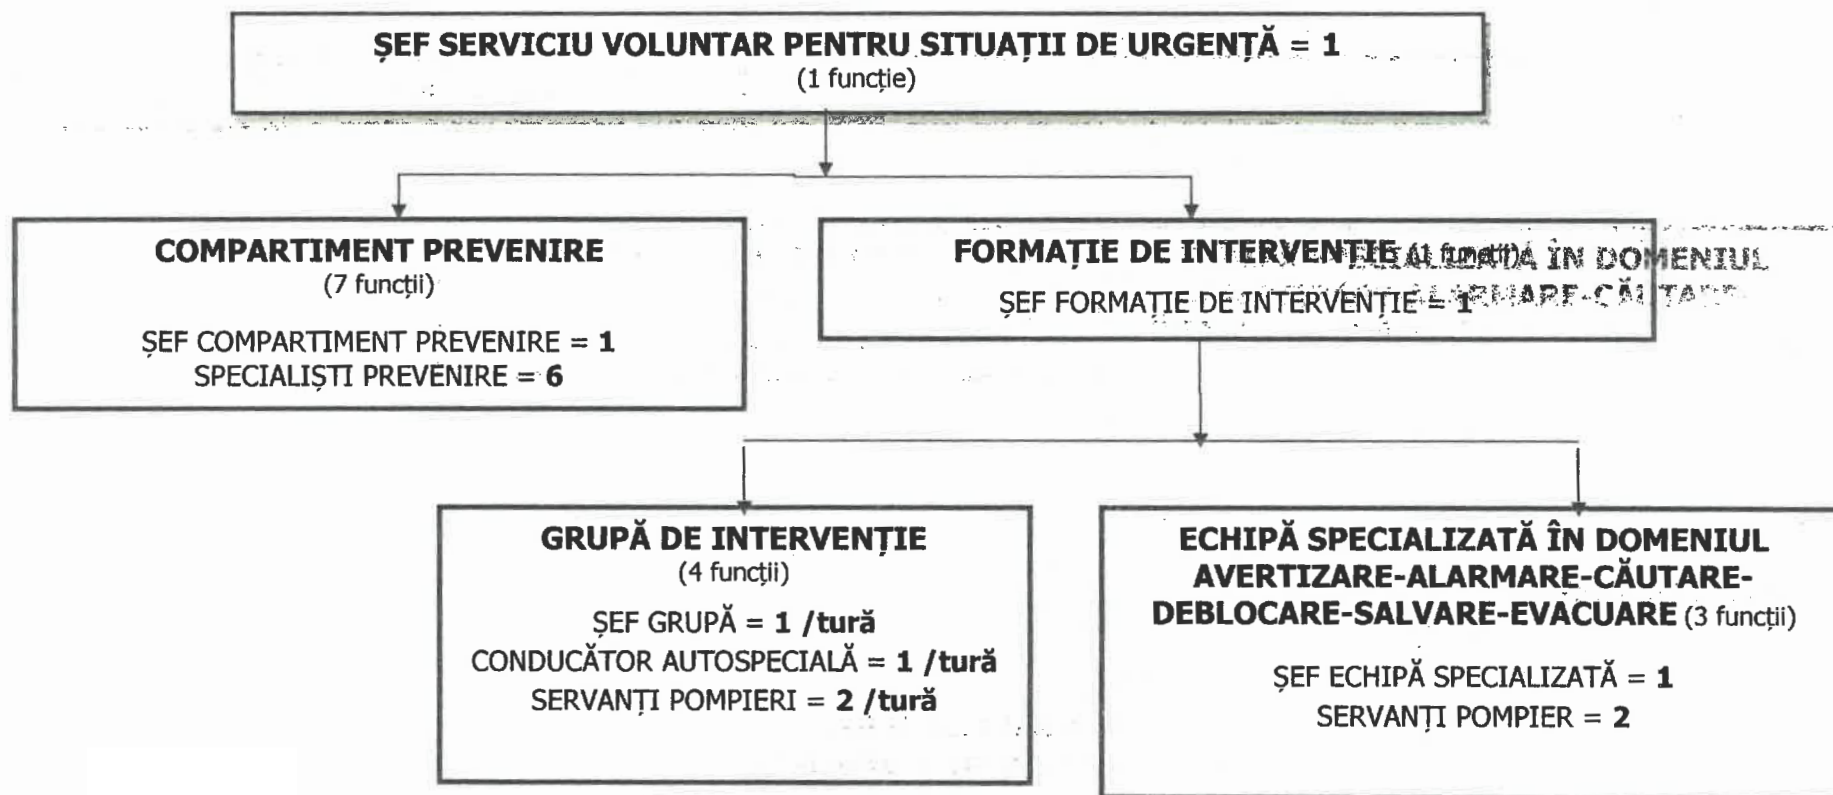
ȘEF SERVICIU VOLUNTAR PENTRU SITUAȚII DE URGENȚĂ = 1
(1 funcție)

COMPARTIMENT PREVENIRE
(7 funcții)

ȘEF COMPARTIMENT PREVENIRE = 1
SPECIALIȘTI PREVENIRE = 6

FORMAȚIE DE INTERVENȚIE (1 funcție)
ȘEF FORMAȚIE DE INTERVENȚIE = 1

GRUPĂ DE INTERVENȚIE
(4 funcții)

ȘEF GRUPĂ = 1 /tură
CONDUCĂTOR AUTOSPECIALĂ = 1 /tură
SERVANȚI POMPIERI = 2 /tură

ECHIPĂ SPECIALIZATĂ ÎN DOMENIUL AVERTIZARE-ALARMARE-CĂUTARE-DEBLOCARE-SALVARE-EVACUARE (3 funcții)

ȘEF ECHIPĂ SPECIALIZATĂ = 1
SERVANȚI POMPIER = 2